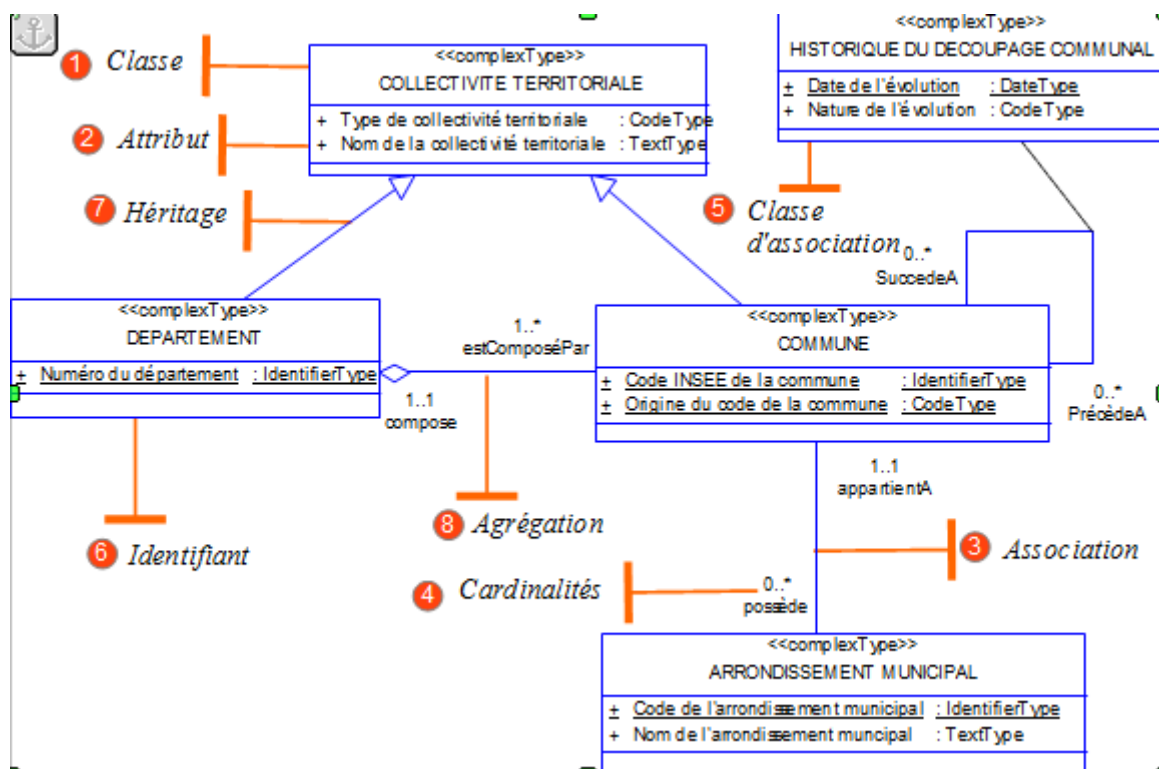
1 Classe

<<complexType>>
COLLECTIVITE TERRITORIALE

+ Type de collectivité territoriale : CodeType
+ Nom de la collectivité territoriale : TextType

2 Attribut

7 Héritage

<<complexType>>
HISTORIQUE DU DECOUPAGE COMMUNAL

+ Date de l'évolution : DateType
+ Nature de l'évolution : CodeType

5 Classe d'association

0..*
SuccedeA

<<complexType>>
DEPARTEMENT

+ Numéro du département : IdentifierType

1..*
estComposéPar

1..1
compose

<<complexType>>
COMMUNE

+ Code INSEE de la commune : IdentifierType
+ Origine du code de la commune : CodeType

0..*
PrécèdeA

1..1
appartientA

6 Identifiant

8 Agrégation

3 Association

4 Cardinalités

0..*
possède

<<complexType>>
ARRONDISSEMENT MUNICIPAL

+ Code de l'arrondissement municipal : IdentifierType
+ Nom de l'arrondissement muncipal : TextType